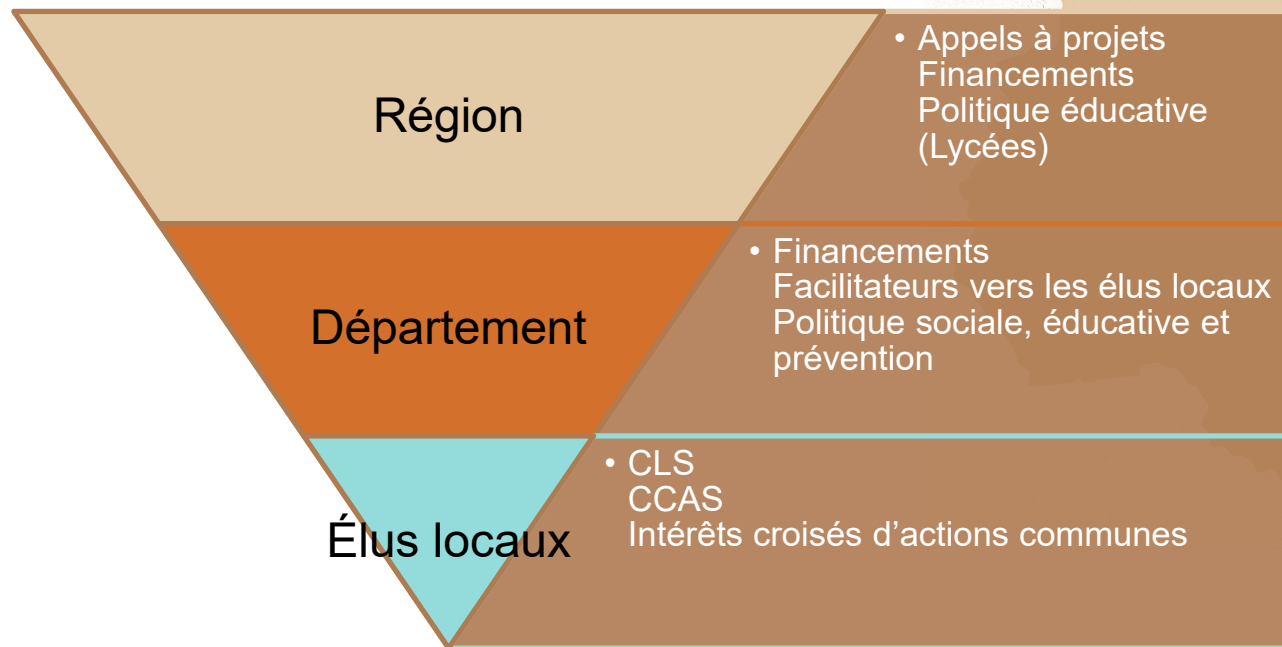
Région

• Appels à projets
Financements
Politique éducative (Lycées)

Département

• Financements
Facilitateurs vers les élus locaux
Politique sociale, éducative et prévention

Élus locaux

• CLS
CCAS
Intérêts croisés d'actions communes